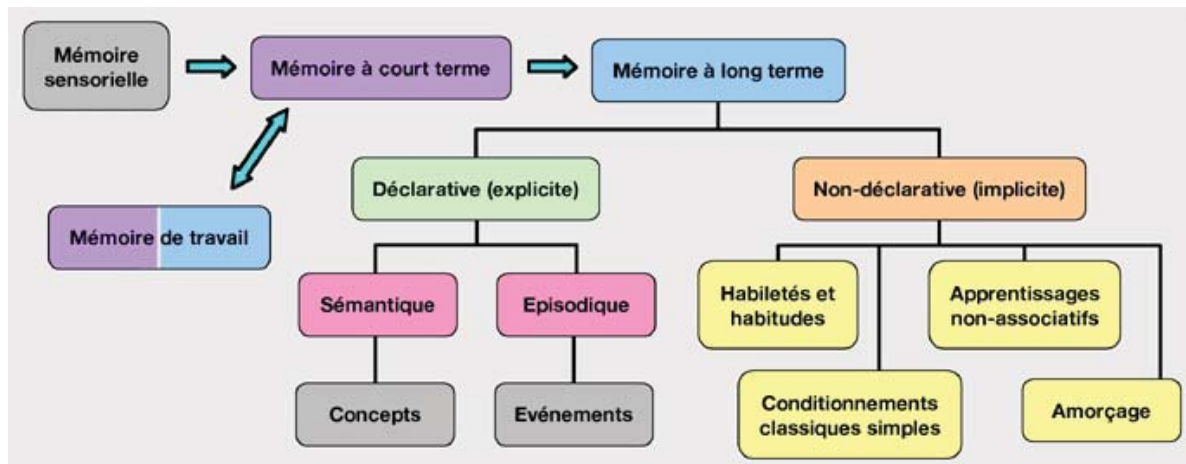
Mémoire sensorielle

Mémoire à court terme

Mémoire à long terme

Mémoire de travail

Déclarative (explicite)

Non-déclarative (implicite)

Sémantique

Episodique

Concepts

Evénements

Habiletés et habitudes

Apprentissages non-associatifs

Conditionnements classiques simples

Amorçage